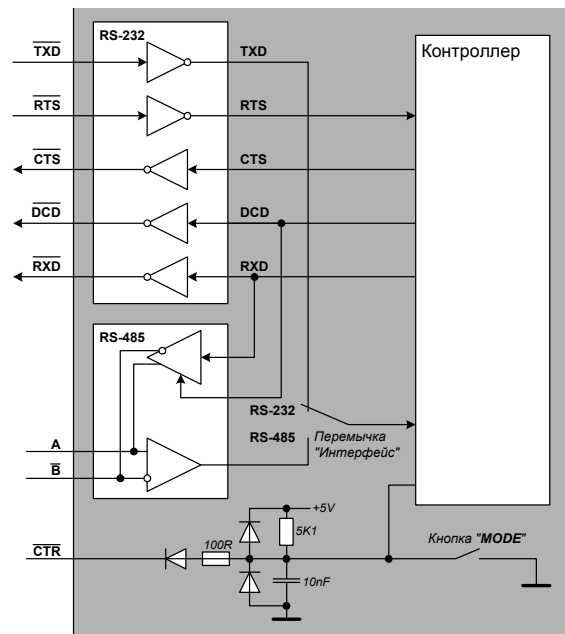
$\overline{TXD}$

$\overline{RTS}$

$\overline{CTS}$

$\overline{DCD}$

$\overline{RXD}$

RS-232

TXD

RTS

CTS

DCD

RXD

Контроллер

RS-485

RS-232

RS-485

Перемычка "Интерфейс"

A

$\overline{B}$

+5V

5K1

$\overline{CTR}$

100R

10nF

Кнопка "MODE"